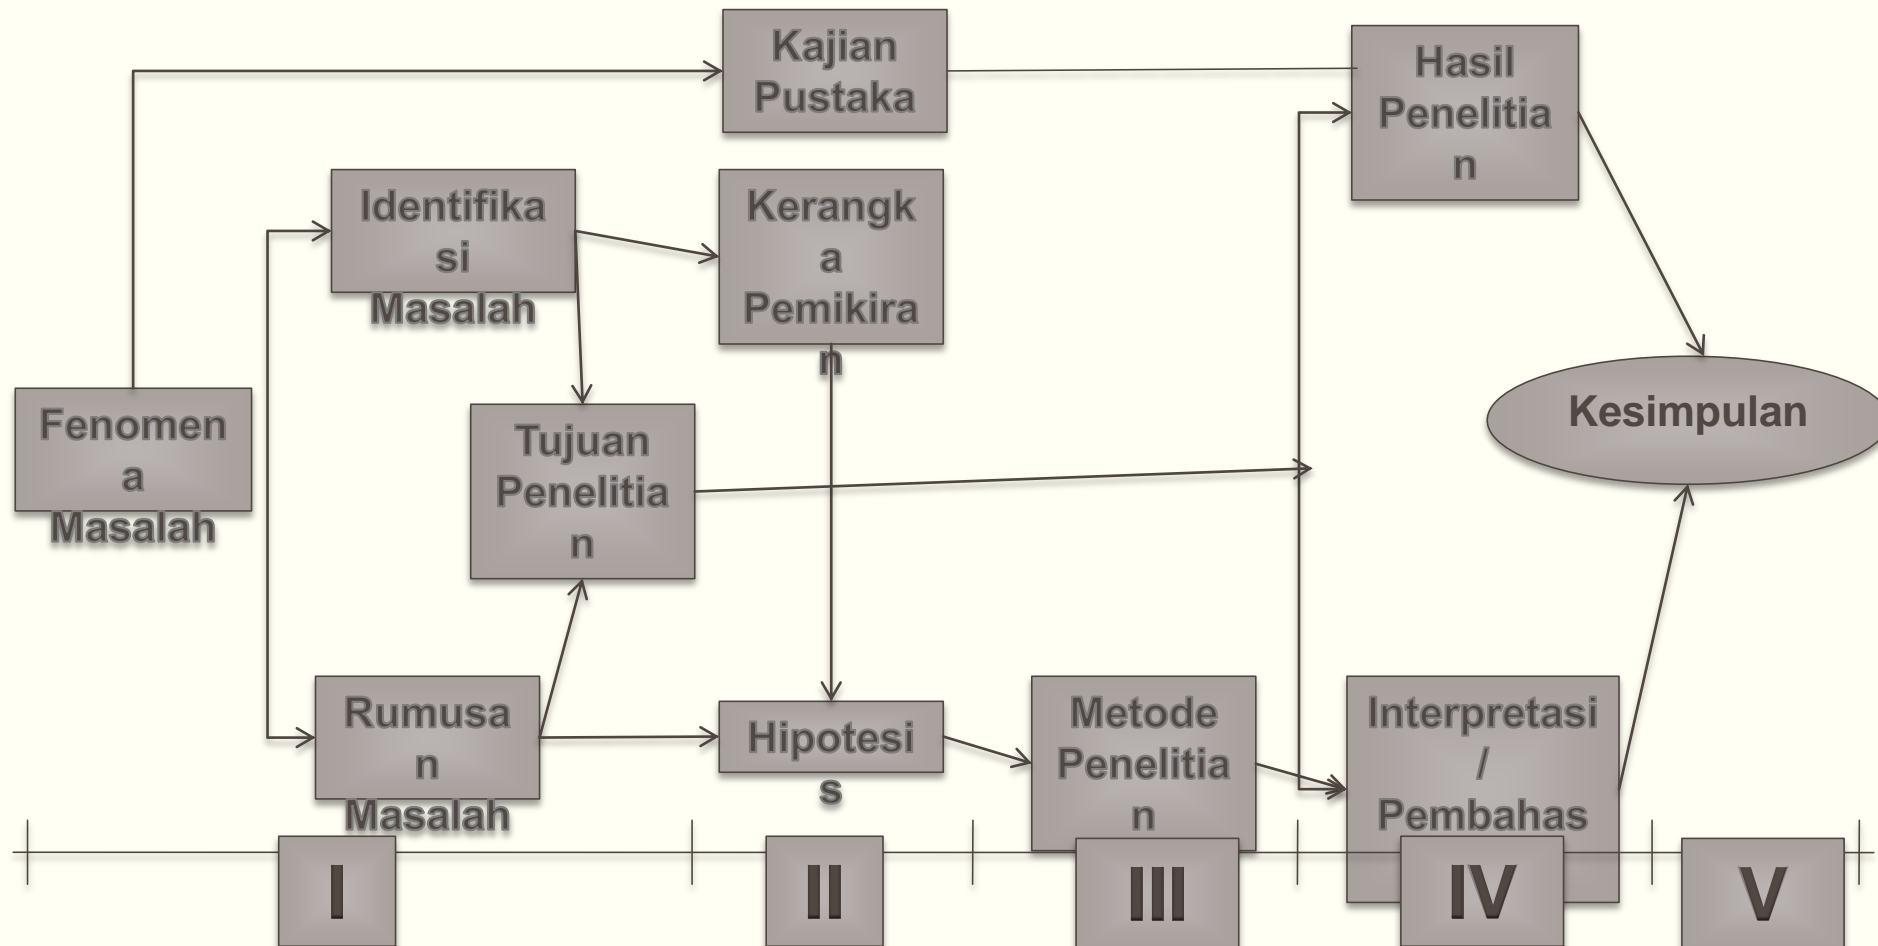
Kajian Pustaka

Hasil Penelitian

Identifikasi Masalah

Kerangka Pemikiran

Fenomena Masalah

Tujuan Penelitian

Kesimpulan

Rumusan Masalah

Hipotesis

Metode Penelitian

Interpretasi / Pembahas

I

II

III

IV

V